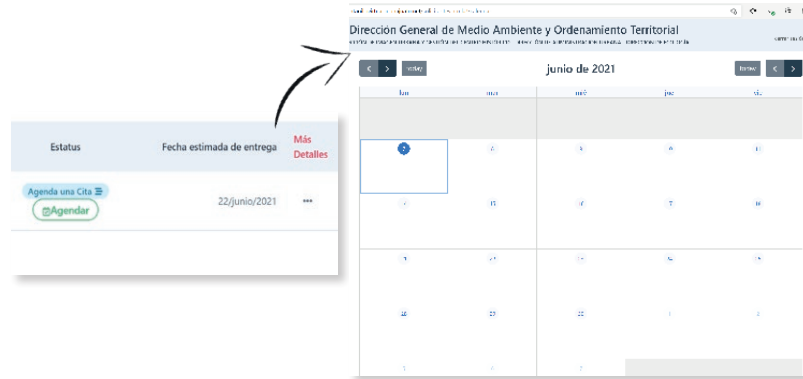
| Estatus | Fecha estimada de entrega | Más Detalles |
|---|---|---|
| Agenda una Cita ☰ Agendar | 22/junio/2021 | ••• |

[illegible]

Dirección General de Medio Ambiente y Ordenamiento Territorial

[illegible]

today junio de 2021 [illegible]

| lun | mar | mié | jue | vie |
|---|---|---|---|---|
| 1 | 2 | 3 | 4 | 5 |
| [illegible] | 15 | 16 | 17 | 18 |
| 21 | 22 | 23 | 24 | 25 |
| 28 | 29 | 30 | 1 | 2 |
| 5 | 6 | 7 | | |